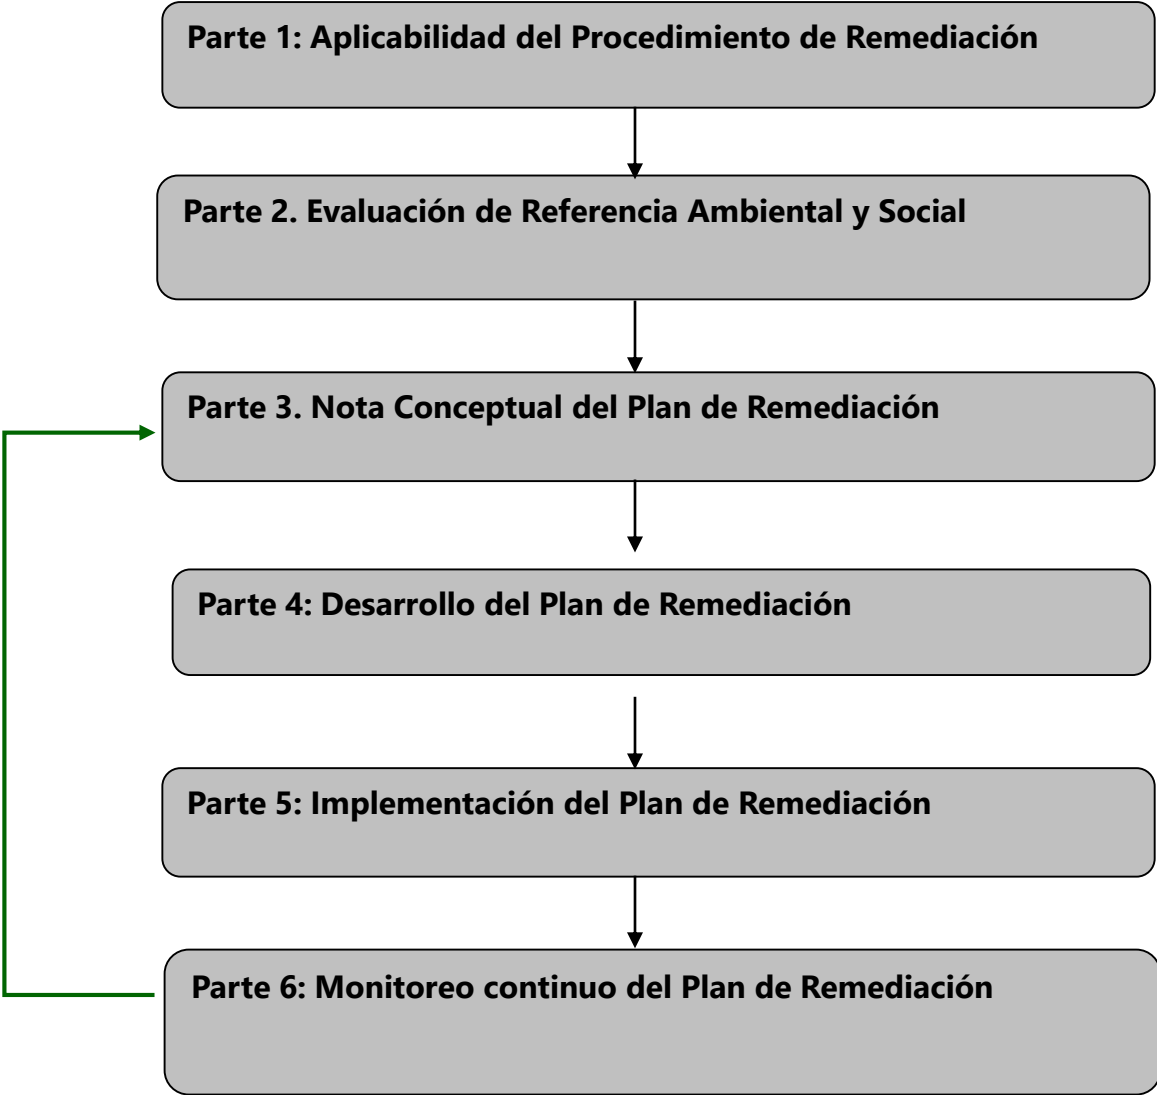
Parte 1: Aplicabilidad del Procedimiento de Remediación

Parte 2. Evaluación de Referencia Ambiental y Social

Parte 3. Nota Conceptual del Plan de Remediación

Parte 4: Desarrollo del Plan de Remediación

Parte 5: Implementación del Plan de Remediación

Parte 6: Monitoreo continuo del Plan de Remediación